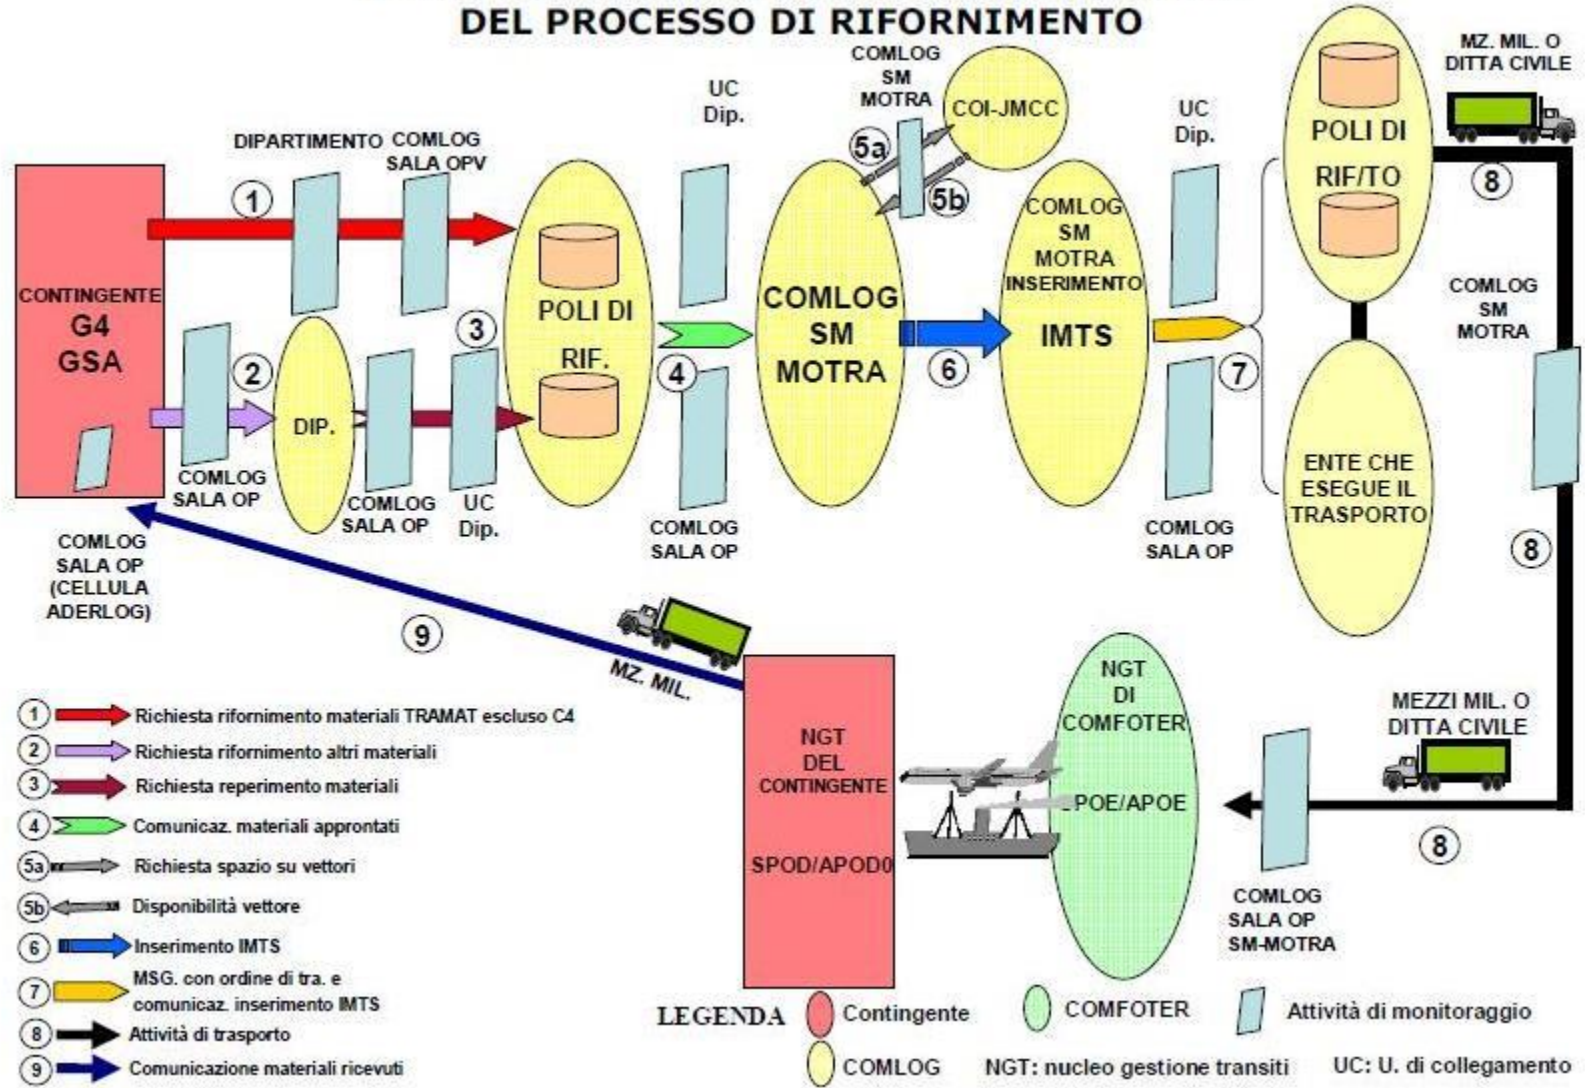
DEL PROCESSO DI RIFORNIMENTO

CONTINGENTE
G4
GSA

1
DIPARTIMENTO
COMLOG SALA OPV

2
COMLOG SALA OP
DIP.
COMLOG SALA OP
3
UC Dip.

POLI DI RIF.

UC Dip.
4
COMLOG SALA OP

COMLOG SM MOTRA
COI-JMCC
5a
5b

COMLOG SM MOTRA

6

COMLOG SM MOTRA INSERIMENTO
IMTS

UC Dip.
7
COMLOG SALA OP

POLI DI RIF/TO

ENTE CHE ESEGUE IL TRASPORTO

MZ. MIL. O DITTA CIVILE
8

COMLOG SM MOTRA

8

COMLOG SALA OP (CELLULA ADERLOG)

9

MZ. MIL.

NGT DEL CONTINGENTE
SPOD/APOD0

NGT DI COMFOTER
SPOE/APOE

MEZZI MIL. O DITTA CIVILE

8

COMLOG SALA OP SM-MOTRA

1 Richiesta rifornimento materiali TRAMAT escluso C4
2 Richiesta rifornimento altri materiali
3 Richiesta reperimento materiali
4 Comunicaz. materiali approntati
5a Richiesta spazio su vettori
5b Disponibilità vettore
6 Inserimento IMTS
7 MSG. con ordine di tra. e comunicaz. inserimento IMTS
8 Attività di trasporto
9 Comunicazione materiali ricevuti

LEGENDA
Contingente
COMFOTER
Attività di monitoraggio
COMLOG
NGT: nucleo gestione transiti
UC: U. di collegamento